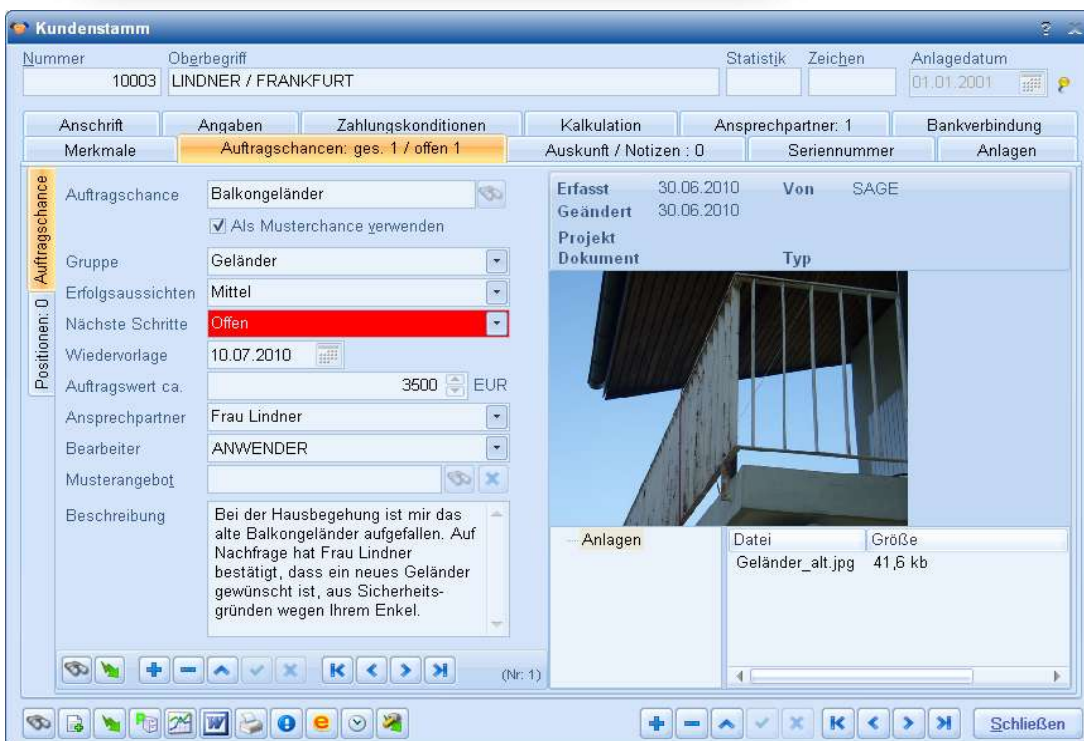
Kundenstamm

Nummer
10003
Oberbegriff
LINDNER / FRANKFURT
Statistik
Zeichen
Anlagedatum
01.01.2001

Anschrift | Angaben | Zahlungskonditionen | Kalkulation | Ansprechpartner: 1 | Bankverbindung
Merkmale | Auftragschancen: ges. 1 / offen 1 | Auskunft / Notizen : 0 | Seriennummer | Anlagen

Auftragschance
Positionen: 0

Auftragschance Balkongeländer
Als Musterchance verwenden
Gruppe Geländer
Erfolgsaussichten Mittel
Nächste Schritte Offen
Wiedervorlage 10.07.2010
Auftragswert ca. 3500 EUR
Ansprechpartner Frau Lindner
Bearbeiter ANWENDER
Musterangebot
Beschreibung Bei der Hausbegehung ist mir das alte Balkongeländer aufgefallen. Auf Nachfrage hat Frau Lindner bestätigt, dass ein neues Geländer gewünscht ist, aus Sicherheitsgründen wegen Ihrem Enkel.

(Nr: 1)

Erfasst 30.06.2010 Von SAGE
Geändert 30.06.2010
Projekt
Dokument Typ

Anlagen
| Datei | Größe |
|---|---|
| Geländer_alt.jpg | 41,6 kb |

Schließen